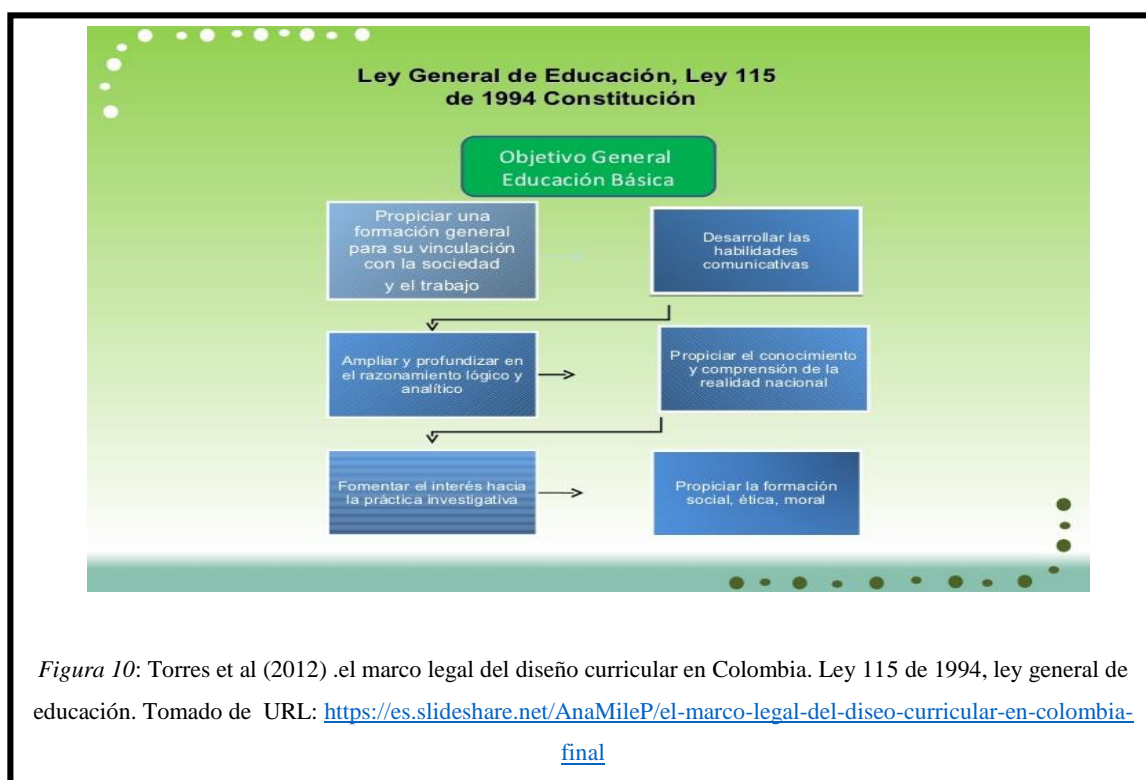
Ley General de Educación, Ley 115
de 1994 Constitución

Objetivo General
Educación Básica

Propiciar una formación general para su vinculación con la sociedad y el trabajo

Desarrollar las habilidades comunicativas

Ampliar y profundizar en el razonamiento lógico y analítico

Propiciar el conocimiento y comprensión de la realidad nacional

Fomentar el interés hacia la práctica investigativa

Propiciar la formación social, ética, moral

*Figura 10*: Torres et al (2012) .el marco legal del diseño curricular en Colombia. Ley 115 de 1994, ley general de educación. Tomado de URL: https://es.slideshare.net/AnaMileP/el-marco-legal-del-diseo-curricular-en-colombia-final